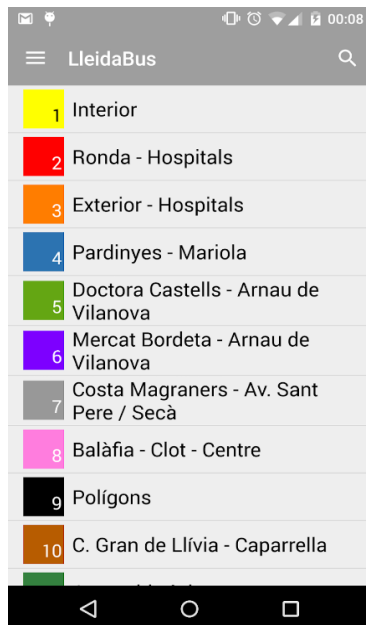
00:08

LleidaBus

1 Interior

2 Ronda - Hospitals

3 Exterior - Hospitals

4 Pardinyes - Mariola

5 Doctora Castells - Arnau de Vilanova

6 Mercat Bordeta - Arnau de Vilanova

7 Costa Magraners - Av. Sant Pere / Secà

8 Balàfia - Clot - Centre

9 Polígons

10 C. Gran de Llívia - Caparrella

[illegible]